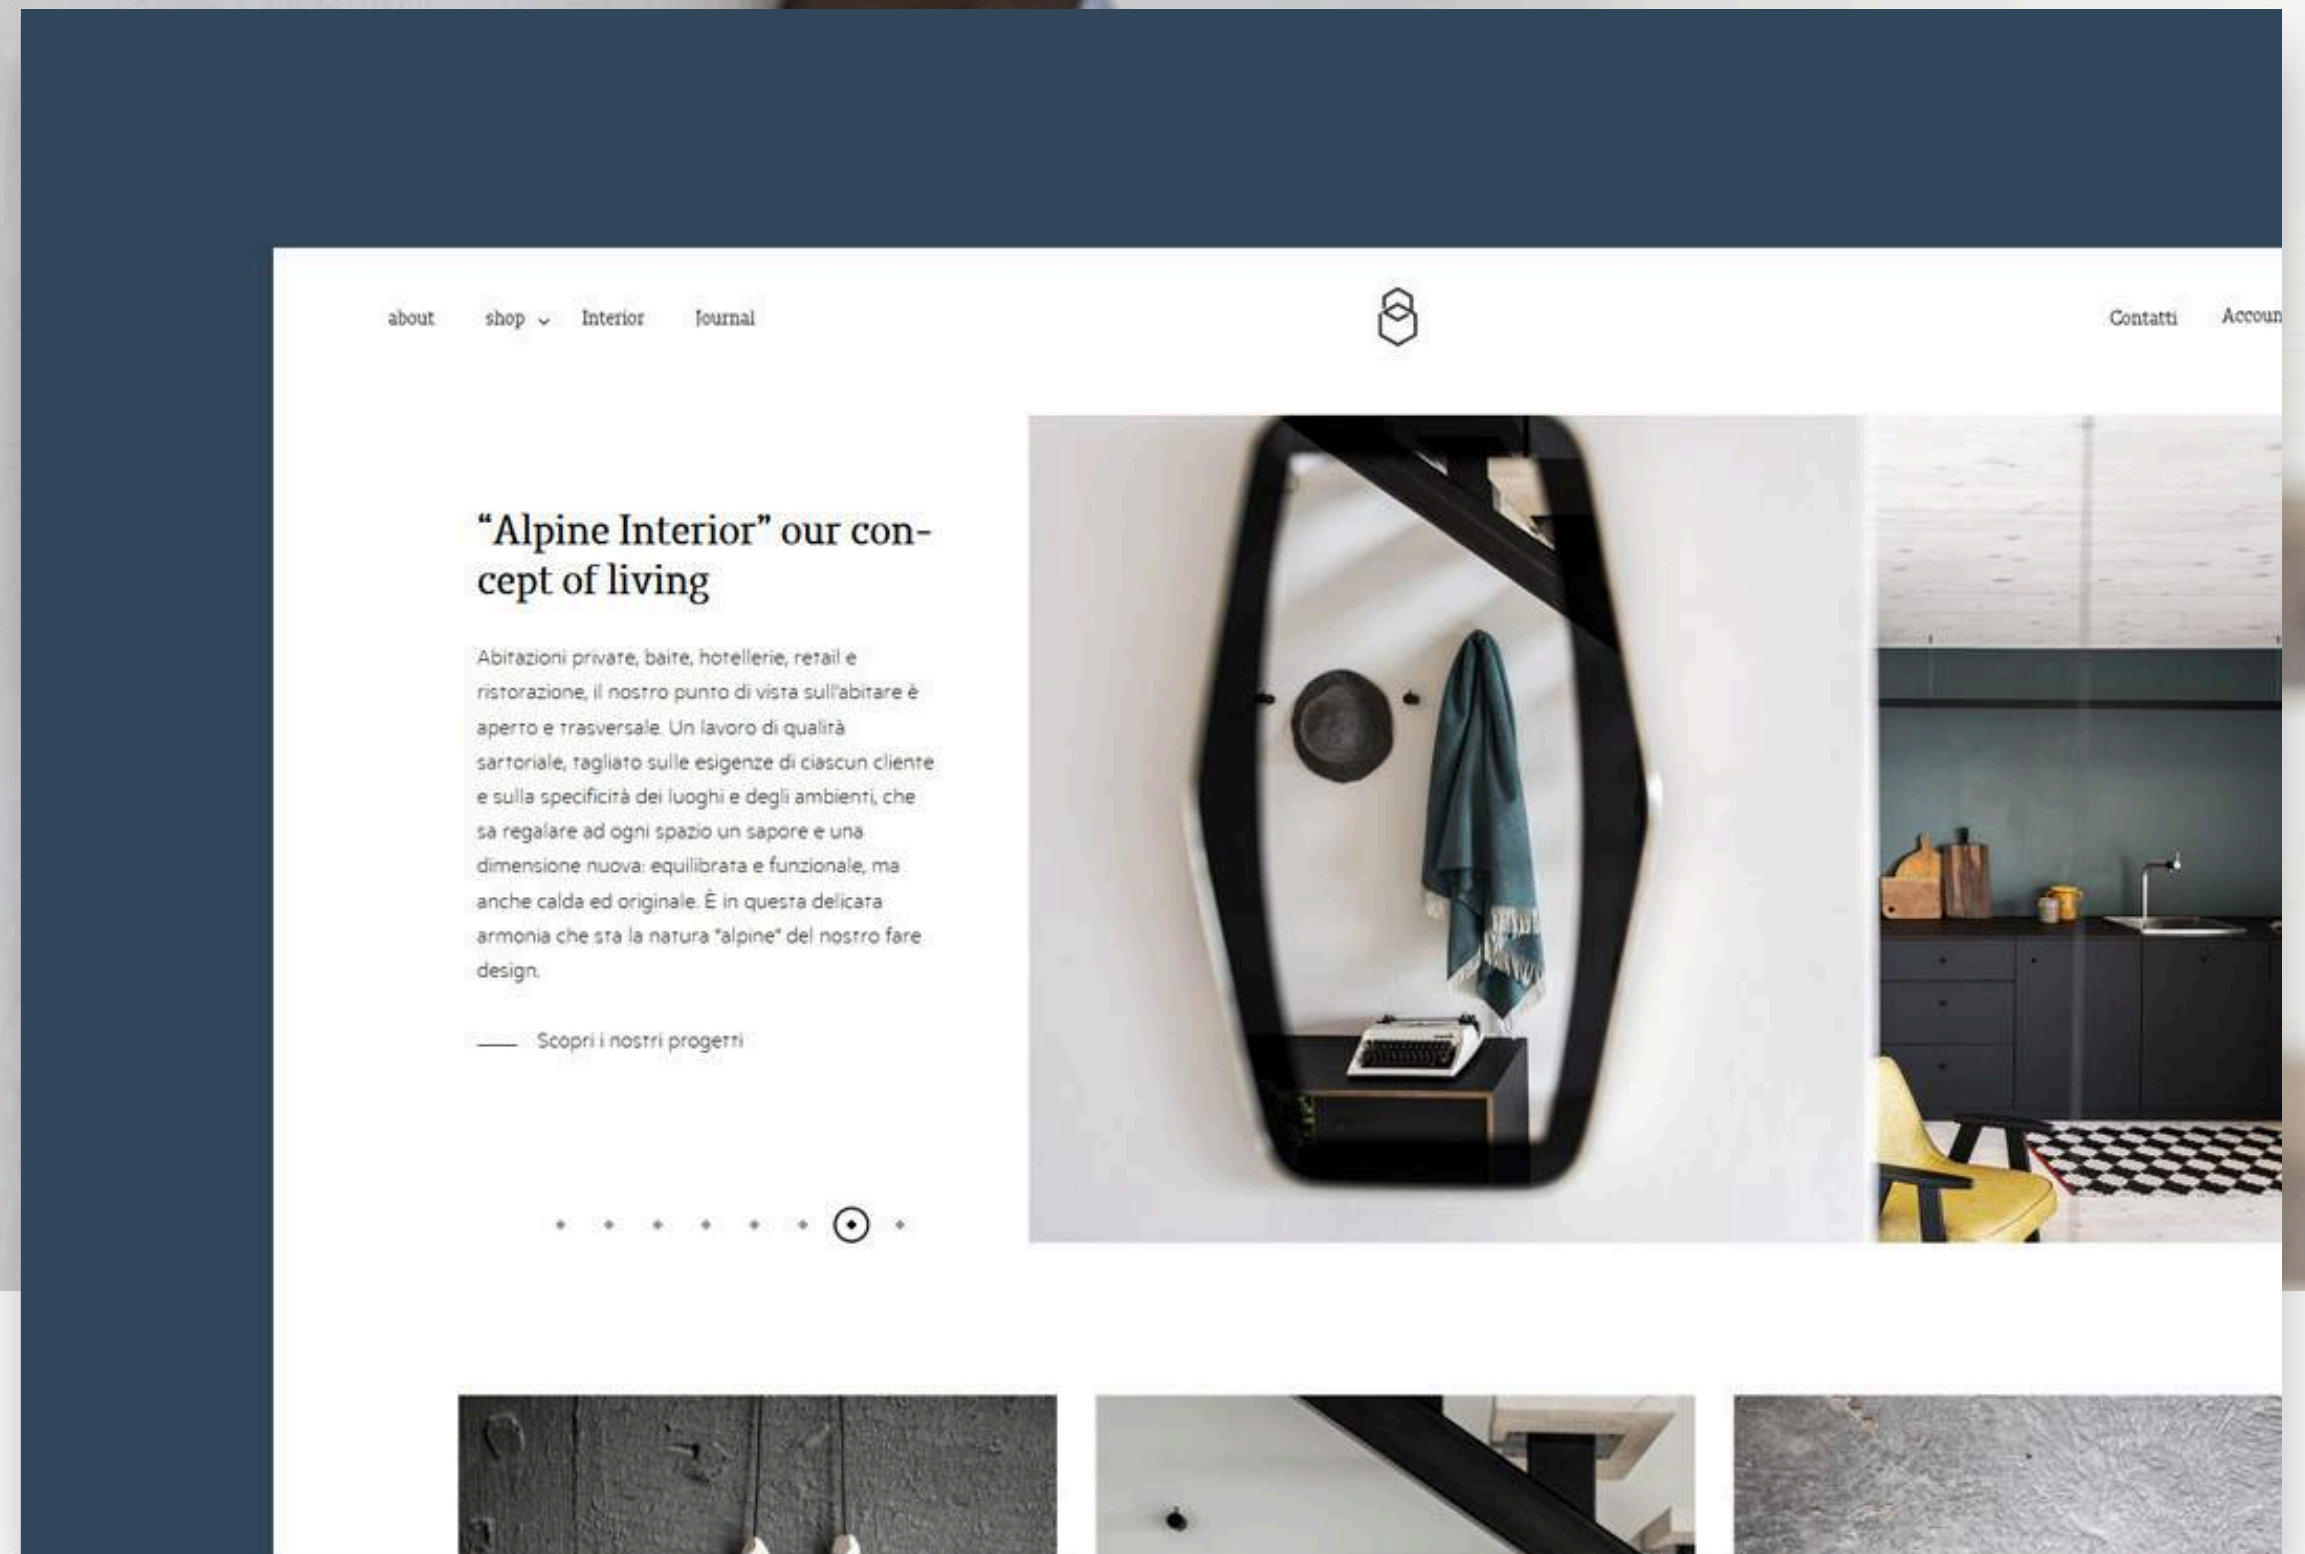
about shop Interior Journal

Contatti Accoun

“Alpine Interior” our concept of living

Abitazioni private, baite, hotellerie, retail e ristorazione, il nostro punto di vista sull'abitare è aperto e trasversale. Un lavoro di qualità sartoriale, tagliato sulle esigenze di ciascun cliente e sulla specificità dei luoghi e degli ambienti, che sa regalare ad ogni spazio un sapore e una dimensione nuova: equilibrata e funzionale, ma anche calda ed originale. È in questa delicata armonia che sta la natura "alpine" del nostro fare design.

Scopri i nostri progetti